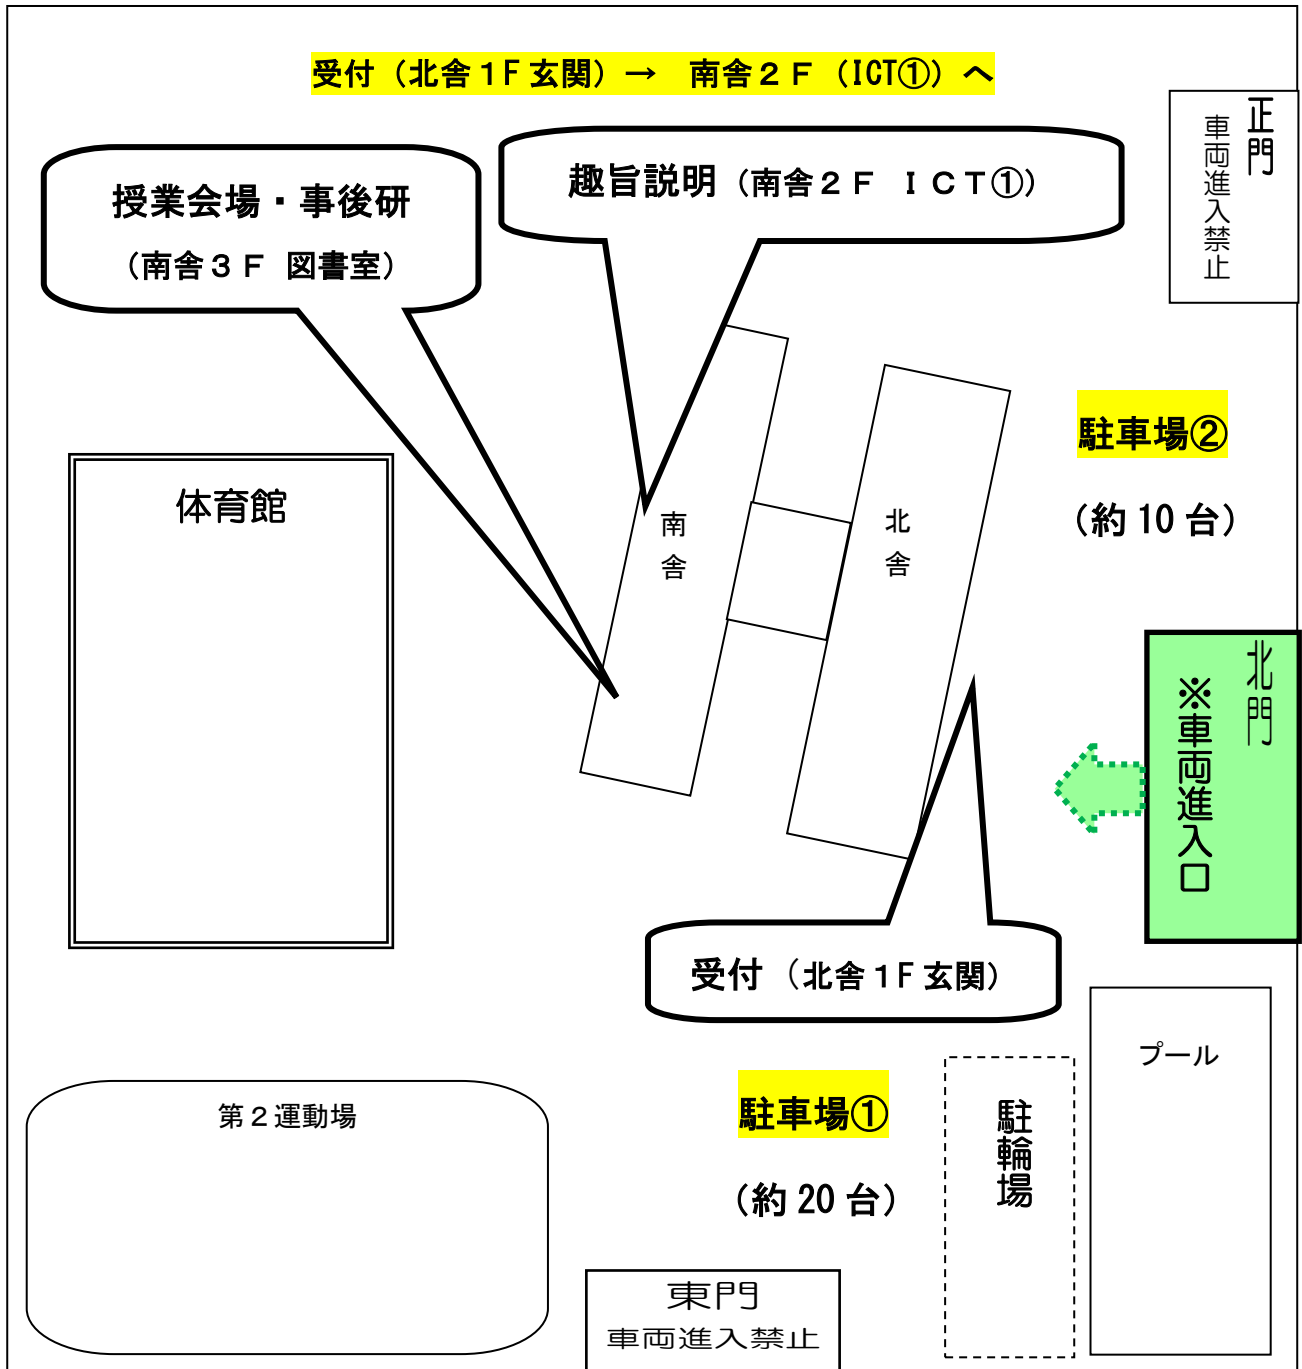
受付（北舎１F 玄関）→　南舎２F（ICT①）へ

正門
車両進入禁止

授業会場・事後研
（南舎３F　図書室）

趣旨説明（南舎２F　ＩＣＴ①）

駐車場②
（約 10 台）

体育館

南舎

北舎

北門
※車両進入口

受付（北舎 1F 玄関）

プール

駐車場①
（約 20 台）

駐輪場

第２運動場

東門
車両進入禁止